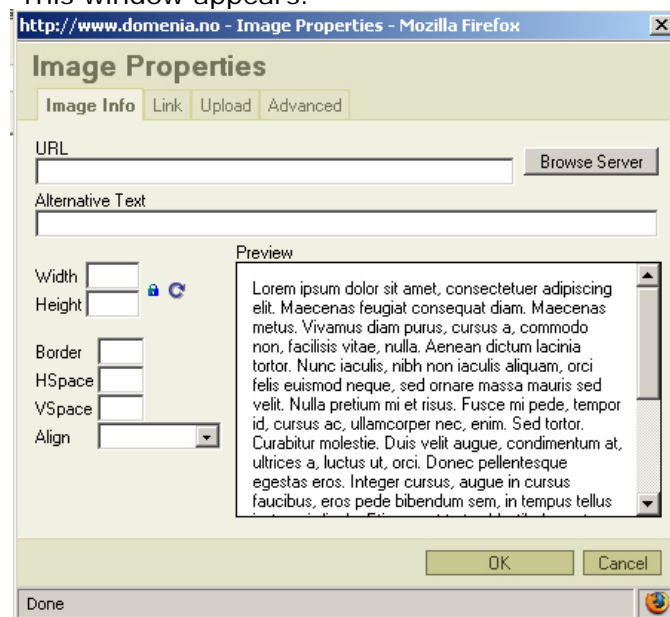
This window appears:

http://www.domenia.no - Image Properties - Mozilla Firefox

Image Properties

Image Info | Link | Upload | Advanced

URL

Browse Server

Alternative Text

Width

Height

Border

HSpace

VSpace

Align

Preview

Lorem ipsum dolor sit amet, consectetuer adipiscing elit. Maecenas feugiat consequat diam. Maecenas metus. Vivamus diam purus, cursus a, commodo non, facilisis vitae, nulla. Aenean dictum lacinia tortor. Nunc iaculis, nibh non iaculis aliquam, orci felis euismod neque, sed ornare massa mauris sed velit. Nulla pretium mi et risus. Fusce mi pede, tempor id, cursus ac, ullamcorper nec, enim. Sed tortor. Curabitur molestie. Duis velit augue, condimentum at, ultrices a, luctus ut, orci. Donec pellentesque egestas eros. Integer cursus, augue in cursus faucibus, eros pede bibendum sem, in tempus tellus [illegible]

OK

Cancel

Done